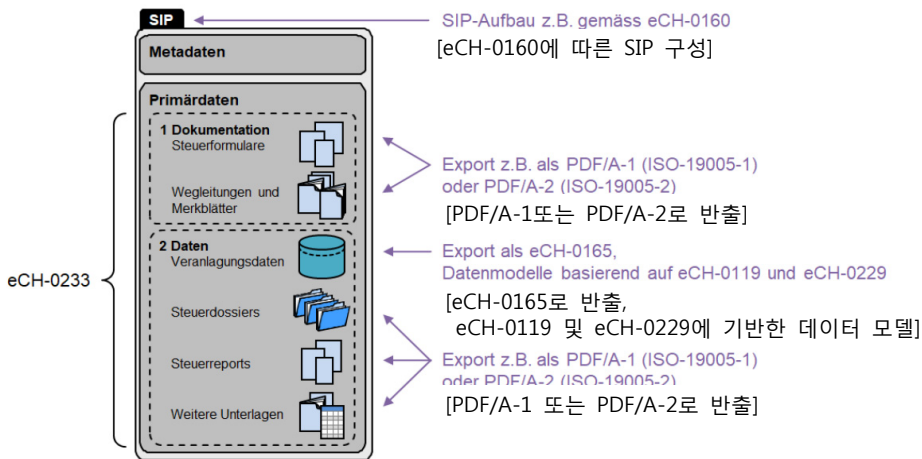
SIP

SIP-Aufbau z.B. gemäss eCH-0160

[eCH-0160에 따른 SIP 구성]

Metadaten

Primärdaten

1 Dokumentation
Steuerformulare

Wegleitungen und Merkblätter

Export z.B. als PDF/A-1 (ISO-19005-1) oder PDF/A-2 (ISO-19005-2)

[PDF/A-1또는 PDF/A-2로 반출]

eCH-0233

2 Daten
Veranlagungsdaten

Export als eCH-0165, Datenmodelle basierend auf eCH-0119 und eCH-0229

[eCH-0165로 반출, eCH-0119 및 eCH-0229에 기반한 데이터 모델]

Steuerdossiers

Steuerreports

Export z.B. als PDF/A-1 (ISO-19005-1) oder PDF/A-2 (ISO-19005-2)

[PDF/A-1 또는 PDF/A-2로 반출]

Weitere Unterlagen